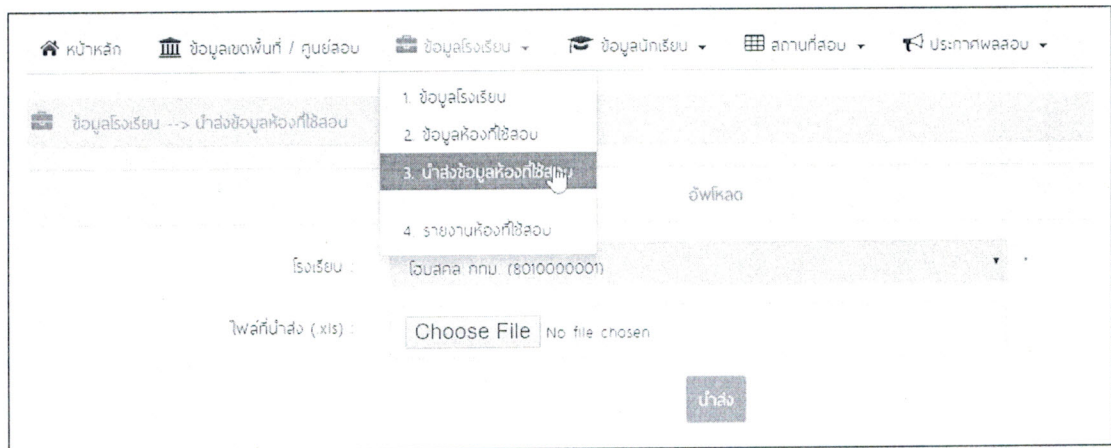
หน้าหลัก ข้อมูลเขตพื้นที่ / ศูนย์สอบ ข้อมูลโรงเรียน ▾ ข้อมูลนักเรียน ▾ สถานที่สอบ ▾ ประกาศผลสอบ ▾

ข้อมูลโรงเรียน --> นำส่งข้อมูลห้องที่ใช้สอบ

1. ข้อมูลโรงเรียน
2. ข้อมูลห้องที่ใช้สอบ
3. นำส่งข้อมูลห้องที่ใช้ส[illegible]
4. รายงานห้องที่ใช้สอบ

อัพโหลด

โรงเรียน : โฮมสกล กทม (8010000001)

ไฟล์ที่นำส่ง ( xls) : Choose File No file chosen

นำส่ง